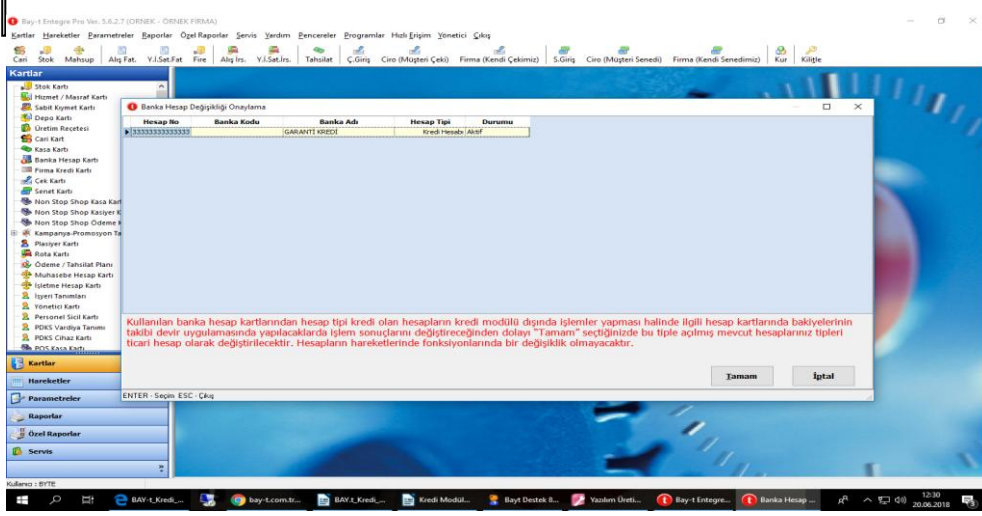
Bay-t Entegre Pro Ver. 5.6.2.7 (ORNEK - ÖRNEK FIRMA)

Kartlar Hareketler Parametreler Raporlar Özel Raporlar Servis Yardım Pencereler Programlar Hızlı Erişim Yönetici Çıkış

Cari Stok Mahsup Alış Fat. Y.İ.Sat.Fat Fire Alış İrs. Y.İ.Sat.İrs. Tahsilat Ç.Giriş Ciro (Müşteri Çeki) Firma (Kendi Çekimiz) S.Giriş Ciro (Müşteri Senedi) Firma (Kendi Senedimiz) Kur Kilitle

Kartlar

Stok Kartı
Hizmet / Masraf Kartı
Sabit Kıymet Kartı
Depo Kartı
Üretim Reçetesi
Cari Kart
Kasa Kartı
Banka Hesap Kartı
Firma Kredi Kartı
Çek Kartı
Senet Kartı
Non Stop Shop Kasa Kart
Non Stop Shop Kasiyer K
Non Stop Shop Ödeme K
Kampanya-Promosyon Ta
Plasiyer Kartı
Rota Kartı
Ödeme / Tahsilat Planı
Muhasebe Hesap Kartı
İşletme Hesap Kartı
İşyeri Tanımları
Yönetici Kartı
Personel Sicil Kartı
PDKS Vardiya Tanımı
PDKS Cihaz Kartı
POS Kasa Kartı

Kartlar
Hareketler
Parametreler
Raporlar
Özel Raporlar
Servis

Banka Hesap Değişikliği Onaylama

| Hesap No | Banka Kodu | Banka Adı | Hesap Tipi | Durumu |
|---|---|---|---|---|
| 333333333333333 | | GARANTİ KREDİ | Kredi Hesabı | Aktif |

Kullanılan banka hesap kartlarından hesap tipi kredi olan hesapların kredi modülü dışında işlemler yapması halinde ilgili hesap kartlarında bakiyelerinin takibi devir uygulamasında yapılacaklarda işlem sonuçlarını değiştireceğinden dolayı "Tamam" seçtiğinizde bu tiple açılmış mevcut hesaplarınız tipleri ticari hesap olarak değiştirilecektir. Hesapların hareketlerinde fonksiyonlarında bir değişiklik olmayacaktır.

Tamam İptal

ENTER - Seçim ESC - Çıkış

Kullanıcı : BYTE

BAY-t_Kredi_... bay-t.com.tr... BAY.t_Kredi_... Kredi Modül... Bayt Destek B... Yazılım Üreti... Bay-t Entegre... Banka Hesap ... 12:30 20.06.2018